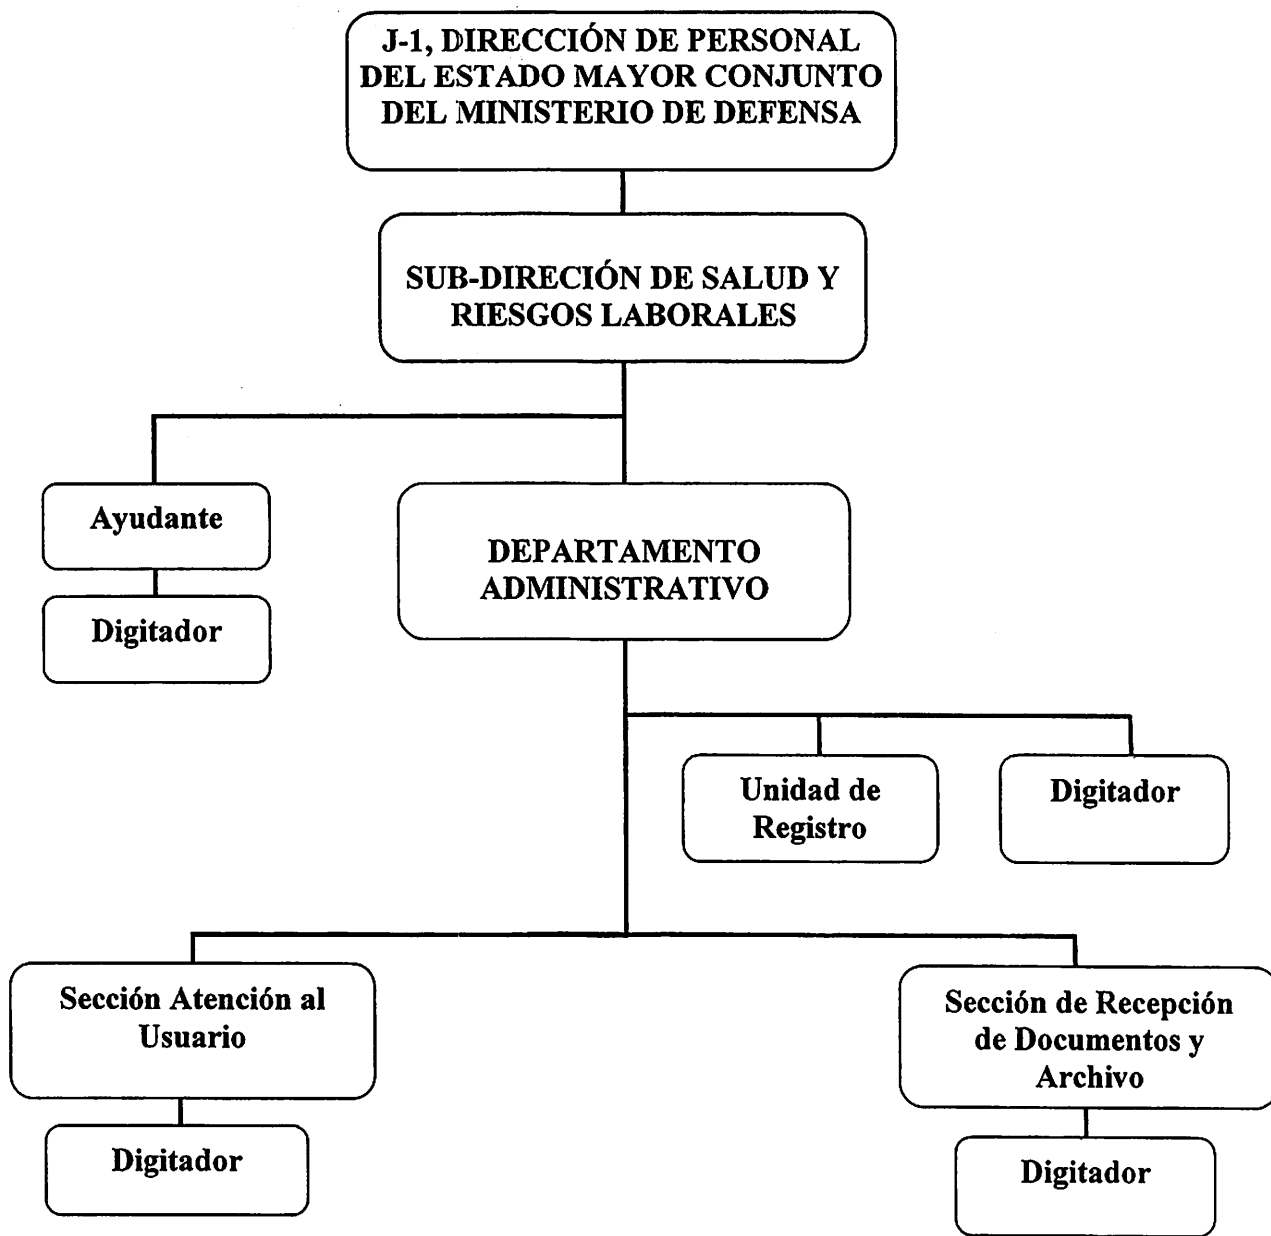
J-1, DIRECCIÓN DE PERSONAL DEL ESTADO MAYOR CONJUNTO DEL MINISTERIO DE DEFENSA

SUB-DIRECIÓN DE SALUD Y RIESGOS LABORALES

Ayudante

Digitador

DEPARTAMENTO ADMINISTRATIVO

Unidad de Registro

Digitador

Sección Atención al Usuario

Digitador

Sección de Recepción de Documentos y Archivo

Digitador